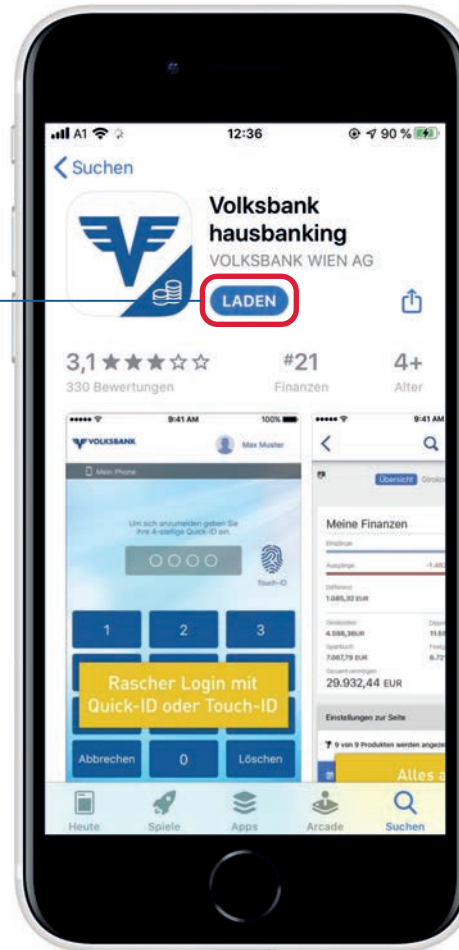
A1 12:36 90 %

< Suchen

Volksbank hausbanking
VOLKSBANK WIEN AG

LADEN

3,1 ★★★☆☆
330 Bewertungen

#21
Finanzen

4+
Alter

9:41 AM 100%
VOLKSBANK
Max Muster
Mein Phone
Um sich anzumelden geben Sie Ihre 4-stellige Quick-ID ein.
Touch-ID
1 2 3
Rascher Login mit Quick-ID oder Touch-ID
Abbrechen 0 Löschen

9:41 AM
Übersicht Giroko
Meine Finanzen
Eingänge
Ausgänge -1.46
Differenz
1.085,32 EUR
4.588,36 EUR
7.067,79 EUR
Sparbuch
Gesamt vermögen
29.932,44 EUR
Einstellungen zur Seite
9 von 9 Produkten werden angeze
Alles a

Heute Spiele Apps Arcade Suchen